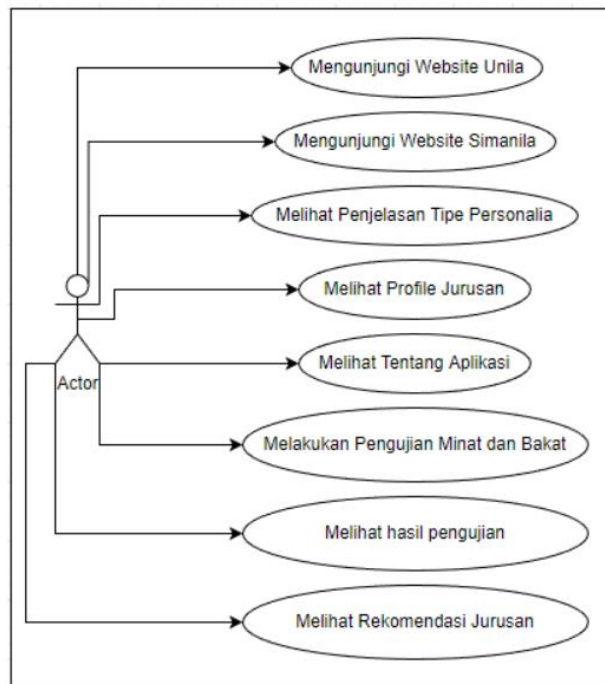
Mengunjungi Website Unila

Mengunjungi Website Simanila

Melihat Penjelasan Tipe Personalia

Melihat Profile Jurusan

Actor

Melihat Tentang Aplikasi

Melakukan Pengujian Minat dan Bakat

Melihat hasil pengujian

Melihat Rekomendasi Jurusan